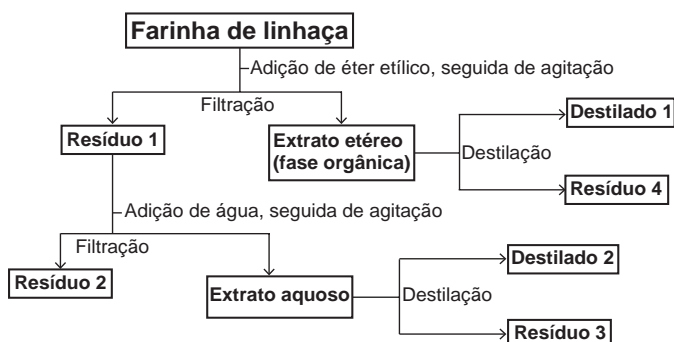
Farinha de linhaça

Adição de éter etílico, seguida de agitação

Filtração

Resíduo 1

Extrato etéreo (fase orgânica)

Destilação

Destilado 1

Resíduo 4

Adição de água, seguida de agitação

Filtração

Resíduo 2

Extrato aquoso

Destilação

Destilado 2

Resíduo 3